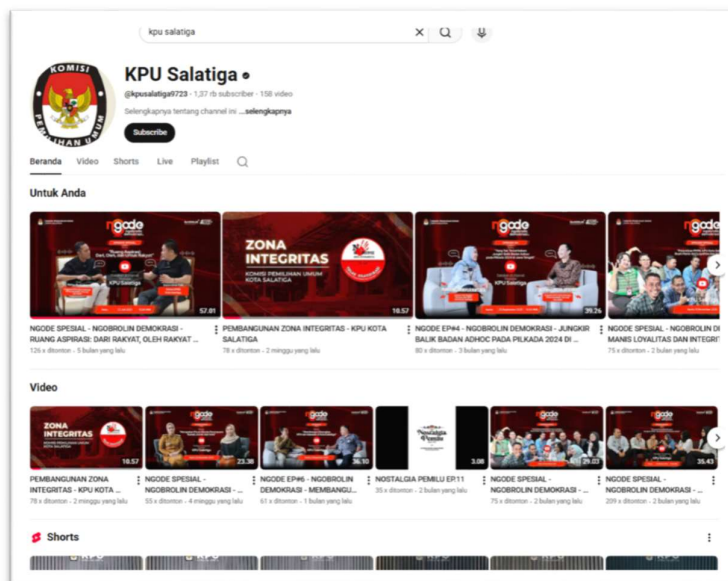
kpu salatiga

KOMISI PEMILIHAN UMUM

KPU Salatiga

@kpusalatiga9723 · 1,37 rb subscriber · 158 video

Selengkapnya tentang channel ini ...selengkapnya

Subscribe

Beranda Video Shorts Live Playlist

Untuk Anda

ngode

KPU Salatiga

57.01

NGODE SPESIAL - NGOBROLIN DEMOKRASI - RUANG ASPIRASI: DARI RAKYAT, OLEH RAKYAT ...

126 x ditonton · 5 bulan yang lalu

ZONA INTEGRITAS

KOMISI PEMILIHAN UMUM KOTA SALATIGA

10.57

PEMBANGUNAN ZONA INTEGRITAS - KPU KOTA SALATIGA

78 x ditonton · 2 minggu yang lalu

ngode

KPU Salatiga

39.26

NGODE EP#4 - NGOBROLIN DEMOKRASI - JUNGKIR BALIK BADAN ADHOC PADA PILKADA 2024 DI ...

80 x ditonton · 3 bulan yang lalu

NGODE SPESIAL - NGOBROLIN DI MANIS LOYALITAS DAN INTEGRI

75 x ditonton · 2 bulan yang lalu

Video

ZONA INTEGRITAS

10.57

PEMBANGUNAN ZONA INTEGRITAS - KPU KOTA ...

78 x ditonton · 2 minggu yang lalu

23.38

NGODE SPESIAL - NGOBROLIN DEMOKRASI - ...

55 x ditonton · 4 minggu yang lalu

36.10

NGODE EP#6 - NGOBROLIN DEMOKRASI - MEMBANGU...

61 x ditonton · 1 bulan yang lalu

3.06

NOSTALGIA PEMILU EP.11

35 x ditonton · 2 bulan yang lalu

29.03

NGODE SPESIAL - NGOBROLIN DEMOKRASI - ...

75 x ditonton · 2 bulan yang lalu

35.43

NGODE SPESIAL - NGOBROLIN DEMOKRASI - ...

209 x ditonton · 2 bulan yang lalu

Shorts